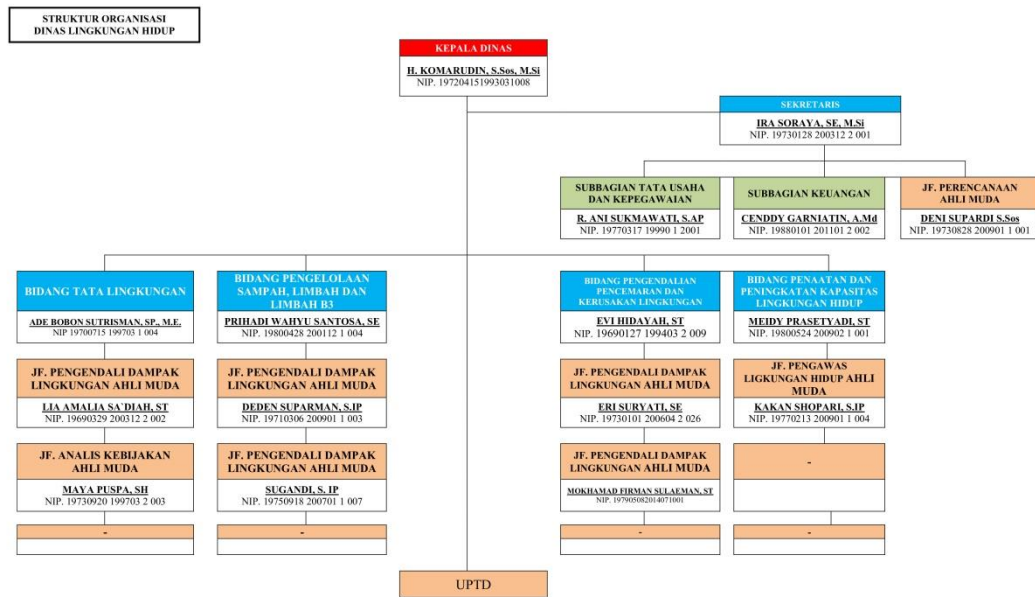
STRUKTUR ORGANISASI
DINAS LINGKUNGAN HIDUP

KEPALA DINAS
H. KOMARUDIN, S.Sos, M.Si
NIP. 197204151993031008

SEKRETARIS
IRA SORAYA, SE, M.Si
NIP. 19730128 200312 2 001

SUBBAGIAN TATA USAHA DAN KEPEGAWAIAN
R. ANI SUKMAWATI, S.AP
NIP. 19770317 19990 1 2001

SUBBAGIAN KEUANGAN
CENDDY GARNIATIN, A.Md
NIP. 19880101 201101 2 002

JF. PERENCANAAN AHLI MUDA
DENI SUPARDI S.Sos
NIP. 19730828 200901 1 001

BIDANG TATA LINGKUNGAN
ADE BOBON SUTRISMAN, SP., M.E.
NIP 19700715 199703 1 004

JF. PENGENDALI DAMPAK LINGKUNGAN AHLI MUDA
LIA AMALIA SA'DIAH, ST
NIP. 19690329 200312 2 002

JF. ANALIS KEBIJAKAN AHLI MUDA
MAYA PUSPA, SH
NIP. 19730920 199703 2 003

-

BIDANG PENGELOLAAN SAMPAH, LIMBAH DAN LIMBAH B3
PRIHADI WAHYU SANTOSA, SE
NIP. 19800428 200112 1 004

JF. PENGENDALI DAMPAK LINGKUNGAN AHLI MUDA
DEDEN SUPARMAN, S.IP
NIP. 19710306 200901 1 003

JF. PENGENDALI DAMPAK LINGKUNGAN AHLI MUDA
SUGANDI, S. IP
NIP. 19750918 200701 1 007

-

BIDANG PENGENDALIAN PENCEMARAN DAN KERUSAKAN LINGKUNGAN
EVI HIDAYAH, ST
NIP. 19690127 199403 2 009

JF. PENGENDALI DAMPAK LINGKUNGAN AHLI MUDA
ERI SURYATI, SE
NIP. 19730101 200604 2 026

JF. PENGENDALI DAMPAK LINGKUNGAN AHLI MUDA
MOKHAMAD FIRMAN SULAEMAN, ST
NIP. 197905082014071001

-

BIDANG PENAATAN DAN PENINGKATAN KAPASITAS LINGKUNGAN HIDUP
MEIDY PRASETYADI, ST
NIP. 19800524 200902 1 001

JF. PENGAWAS LIGKUNGAN HIDUP AHLI MUDA
KAKAN SHOPARI, S.IP
NIP. 19770213 200901 1 004

-

-

UPTD